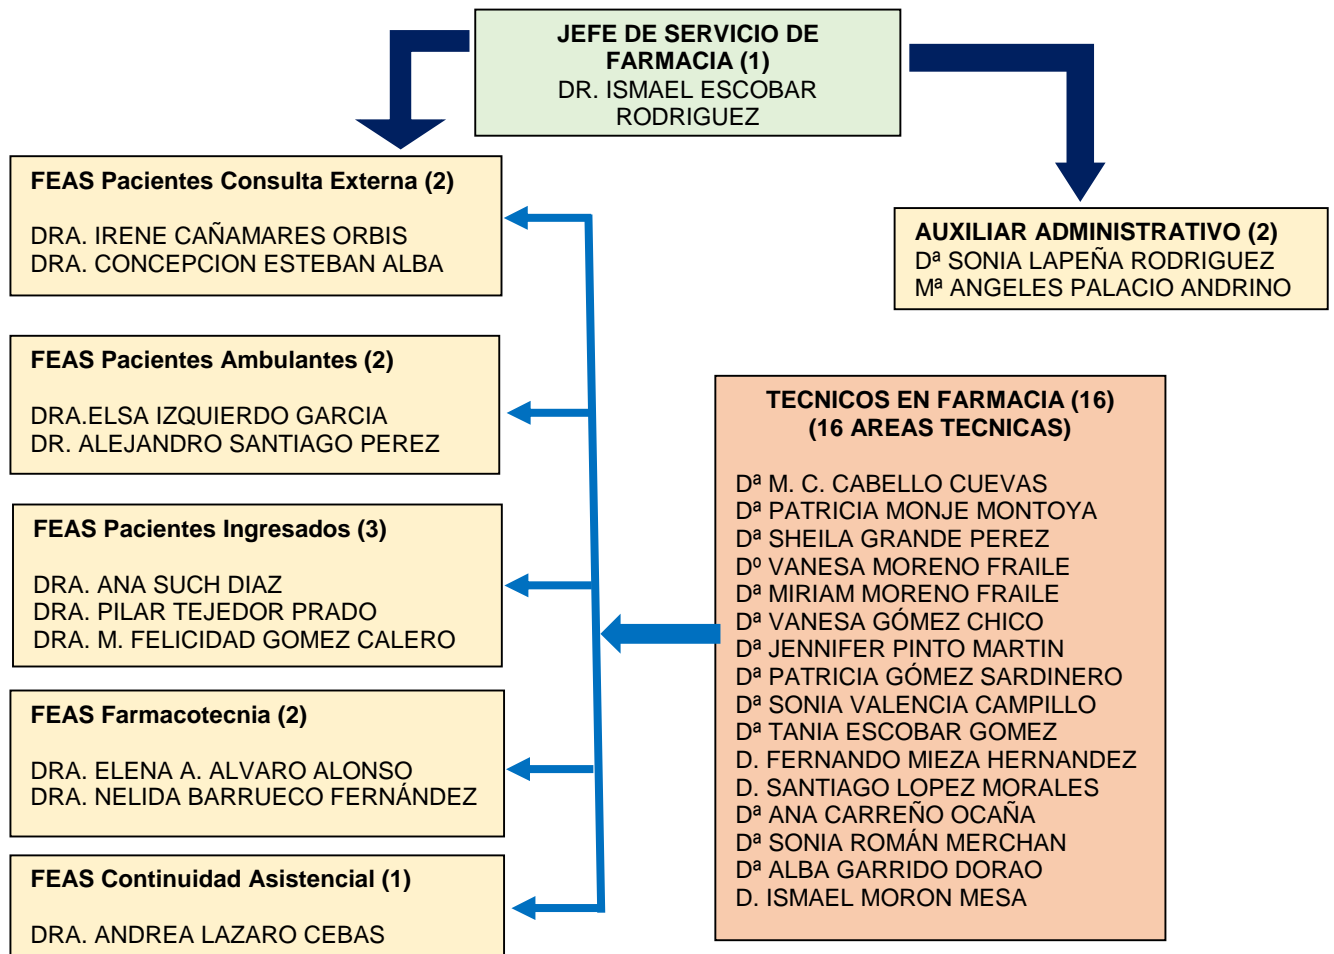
JEFE DE SERVICIO DE FARMACIA (1)
DR. ISMAEL ESCOBAR RODRIGUEZ

FEAS Pacientes Consulta Externa (2)

DRA. IRENE CAÑAMARES ORBIS
DRA. CONCEPCION ESTEBAN ALBA

AUXILIAR ADMINISTRATIVO (2)
Dª SONIA LAPEÑA RODRIGUEZ
Mª ANGELES PALACIO ANDRINO

FEAS Pacientes Ambulantes (2)

DRA.ELSA IZQUIERDO GARCIA
DR. ALEJANDRO SANTIAGO PEREZ

TECNICOS EN FARMACIA (16)
(16 AREAS TECNICAS)

Dª M. C. CABELLO CUEVAS
Dª PATRICIA MONJE MONTOYA
Dª SHEILA GRANDE PEREZ
Dº VANESA MORENO FRAILE
Dª MIRIAM MORENO FRAILE
Dª VANESA GÓMEZ CHICO
Dª JENNIFER PINTO MARTIN
Dª PATRICIA GÓMEZ SARDINERO
Dª SONIA VALENCIA CAMPILLO
Dª TANIA ESCOBAR GOMEZ
D. FERNANDO MIEZA HERNANDEZ
D. SANTIAGO LOPEZ MORALES
Dª ANA CARREÑO OCAÑA
Dª SONIA ROMÁN MERCHAN
Dª ALBA GARRIDO DORAO
D. ISMAEL MORON MESA

FEAS Pacientes Ingresados (3)

DRA. ANA SUCH DIAZ
DRA. PILAR TEJEDOR PRADO
DRA. M. FELICIDAD GOMEZ CALERO

FEAS Farmacotecnia (2)

DRA. ELENA A. ALVARO ALONSO
DRA. NELIDA BARRUECO FERNÁNDEZ

FEAS Continuidad Asistencial (1)

DRA. ANDREA LAZARO CEBAS